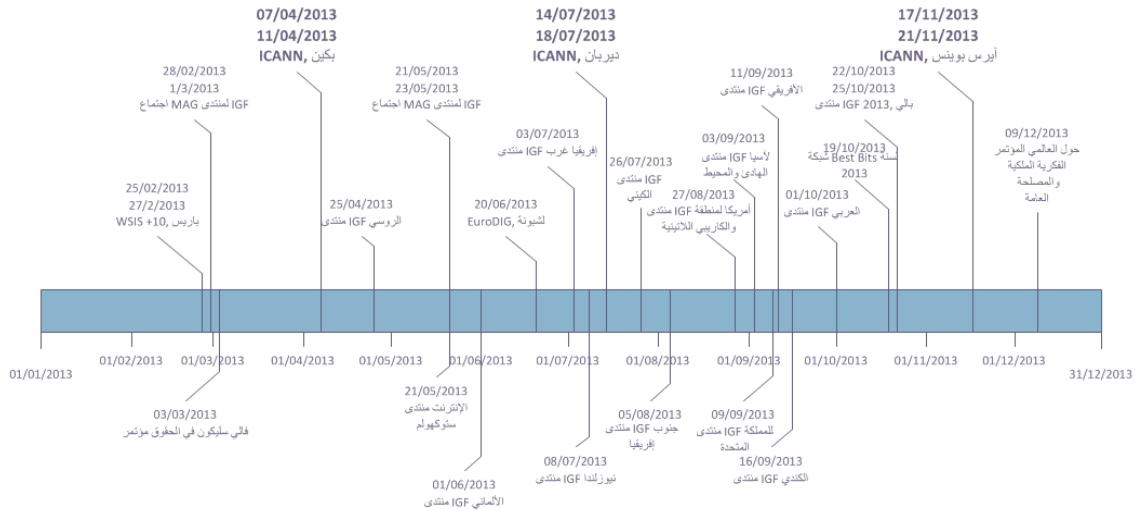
07/04/2013
11/04/2013
ICANN, بكين

14/07/2013
18/07/2013
ICANN, ديربان

17/11/2013
21/11/2013
ICANN, أيرس بوينس

28/02/2013
1/3/2013
اجتماع MAG لمنتدى IGF

21/05/2013
23/05/2013
اجتماع MAG لمنتدى IGF

11/09/2013
منتدى IGF الأفريقي

22/10/2013
25/10/2013
منتدى IGF 2013, بالي

03/07/2013
منتدى IGF غرب إفريقيا

03/09/2013
منتدى IGF لآسيا الهادى والمحيط

19/10/2013
شبكة Best Bits سنة 2013

09/12/2013
المؤتمر العالمي حول الفكرية الملكية والمصلحة العامة

25/02/2013
27/2/2013
باريس, WSIS +10

25/04/2013
منتدى IGF الروسي

20/06/2013
EuroDIG, لشبونة

26/07/2013
منتدى IGF الكيني

27/08/2013
منتدى IGF لمنطقة أمريكا اللاتينية والكاريبي

01/10/2013
منتدى IGF العربي

01/01/2013
01/02/2013
01/03/2013
01/04/2013
01/05/2013
01/06/2013
01/07/2013
01/08/2013
01/09/2013
01/10/2013
01/11/2013
01/12/2013
31/12/2013

03/03/2013
مؤتمر الحقوق في سليكون فالي

21/05/2013
منتدى الإنترنت ستوكهولم

01/06/2013
منتدى IGF الألماني

08/07/2013
منتدى IGF نيوزلندا

05/08/2013
منتدى IGF جنوب إفريقيا

09/09/2013
منتدى IGF للمملكة المتحدة

16/09/2013
منتدى IGF الكندي